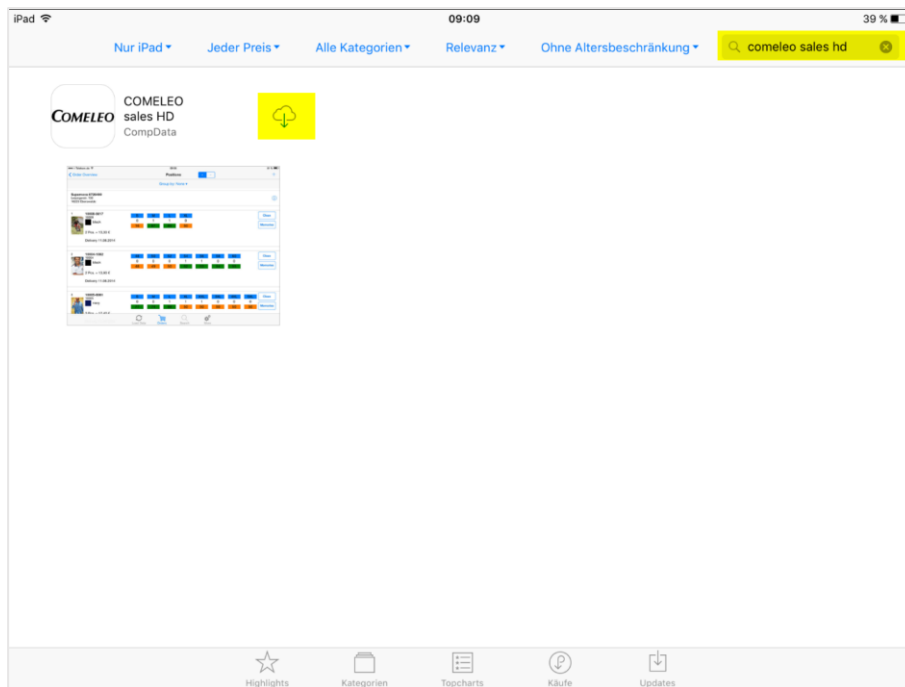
iPad

09:09

39 %

Nur iPad

Jeder Preis

Alle Kategorien

Relevanz

Ohne Altersbeschränkung

comeleo sales hd

COMELEO

COMELEO sales HD

CompData

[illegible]

Highlights

Kategorien

Topcharts

Käufe

Updates